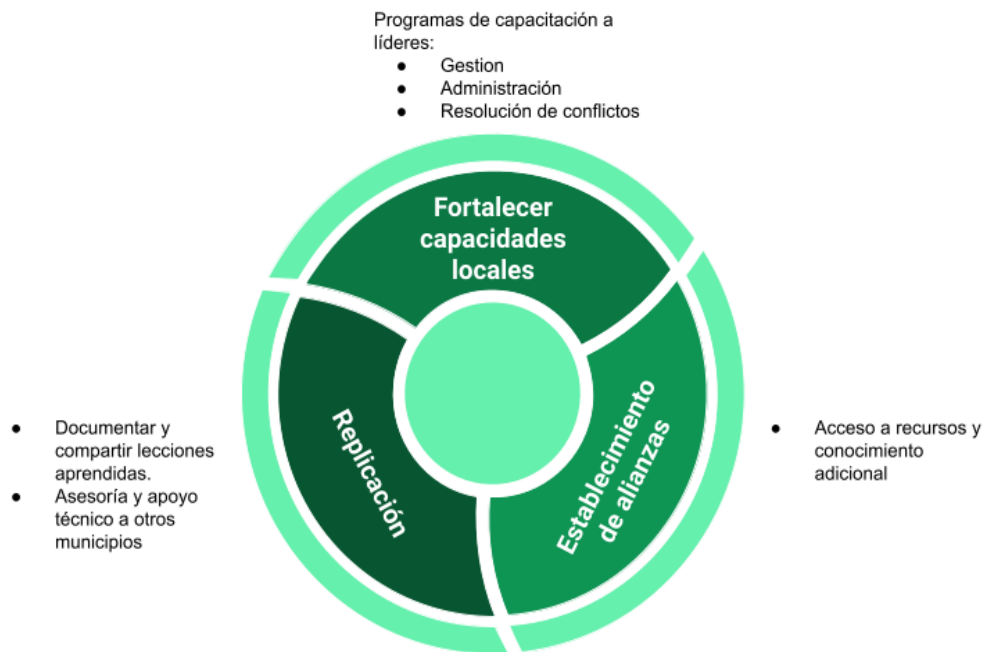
Programas de capacitación a líderes:

- Gestion
- Administración
- Resolución de conflictos

Fortalecer capacidades locales

Replicación

Establecimiento de alianzas

- Documentar y compartir lecciones aprendidas.
- Asesoría y apoyo técnico a otros municipios

- Acceso a recursos y conocimiento adicional